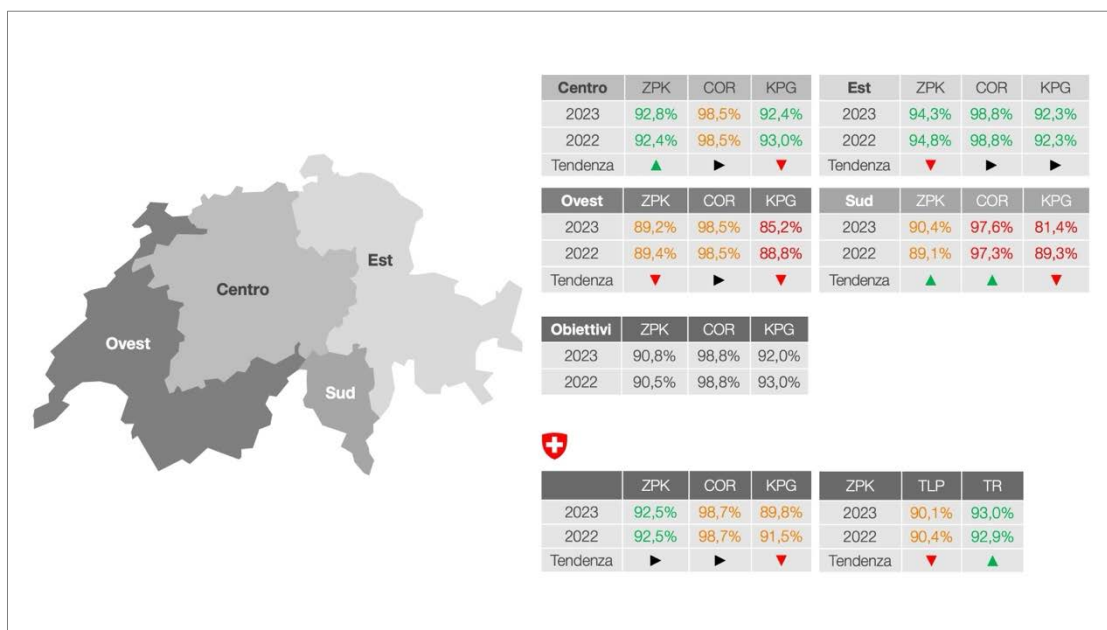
Ovest

Centro

Est

Sud

| Centro | ZPK | COR | KPG |
|---|---|---|---|
| 2023 | 92,8% | 98,5% | 92,4% |
| 2022 | 92,4% | 98,5% | 93,0% |
| Tendenza | ▲ | ► | ▼ |

| Est | ZPK | COR | KPG |
|---|---|---|---|
| 2023 | 94,3% | 98,8% | 92,3% |
| 2022 | 94,8% | 98,8% | 92,3% |
| Tendenza | ▼ | ► | ► |

| Ovest | ZPK | COR | KPG |
|---|---|---|---|
| 2023 | 89,2% | 98,5% | 85,2% |
| 2022 | 89,4% | 98,5% | 88,8% |
| Tendenza | ▼ | ► | ▼ |

| Sud | ZPK | COR | KPG |
|---|---|---|---|
| 2023 | 90,4% | 97,6% | 81,4% |
| 2022 | 89,1% | 97,3% | 89,3% |
| Tendenza | ▲ | ▲ | ▼ |

| Obiettivi | ZPK | COR | KPG |
|---|---|---|---|
| 2023 | 90,8% | 98,8% | 92,0% |
| 2022 | 90,5% | 98,8% | 93,0% |

| | ZPK | COR | KPG |
|---|---|---|---|
| 2023 | 92,5% | 98,7% | 89,8% |
| 2022 | 92,5% | 98,7% | 91,5% |
| Tendenza | ► | ► | ▼ |

| ZPK | TLP | TR |
|---|---|---|
| 2023 | 90,1% | 93,0% |
| 2022 | 90,4% | 92,9% |
| Tendenza | ▼ | ▲ |